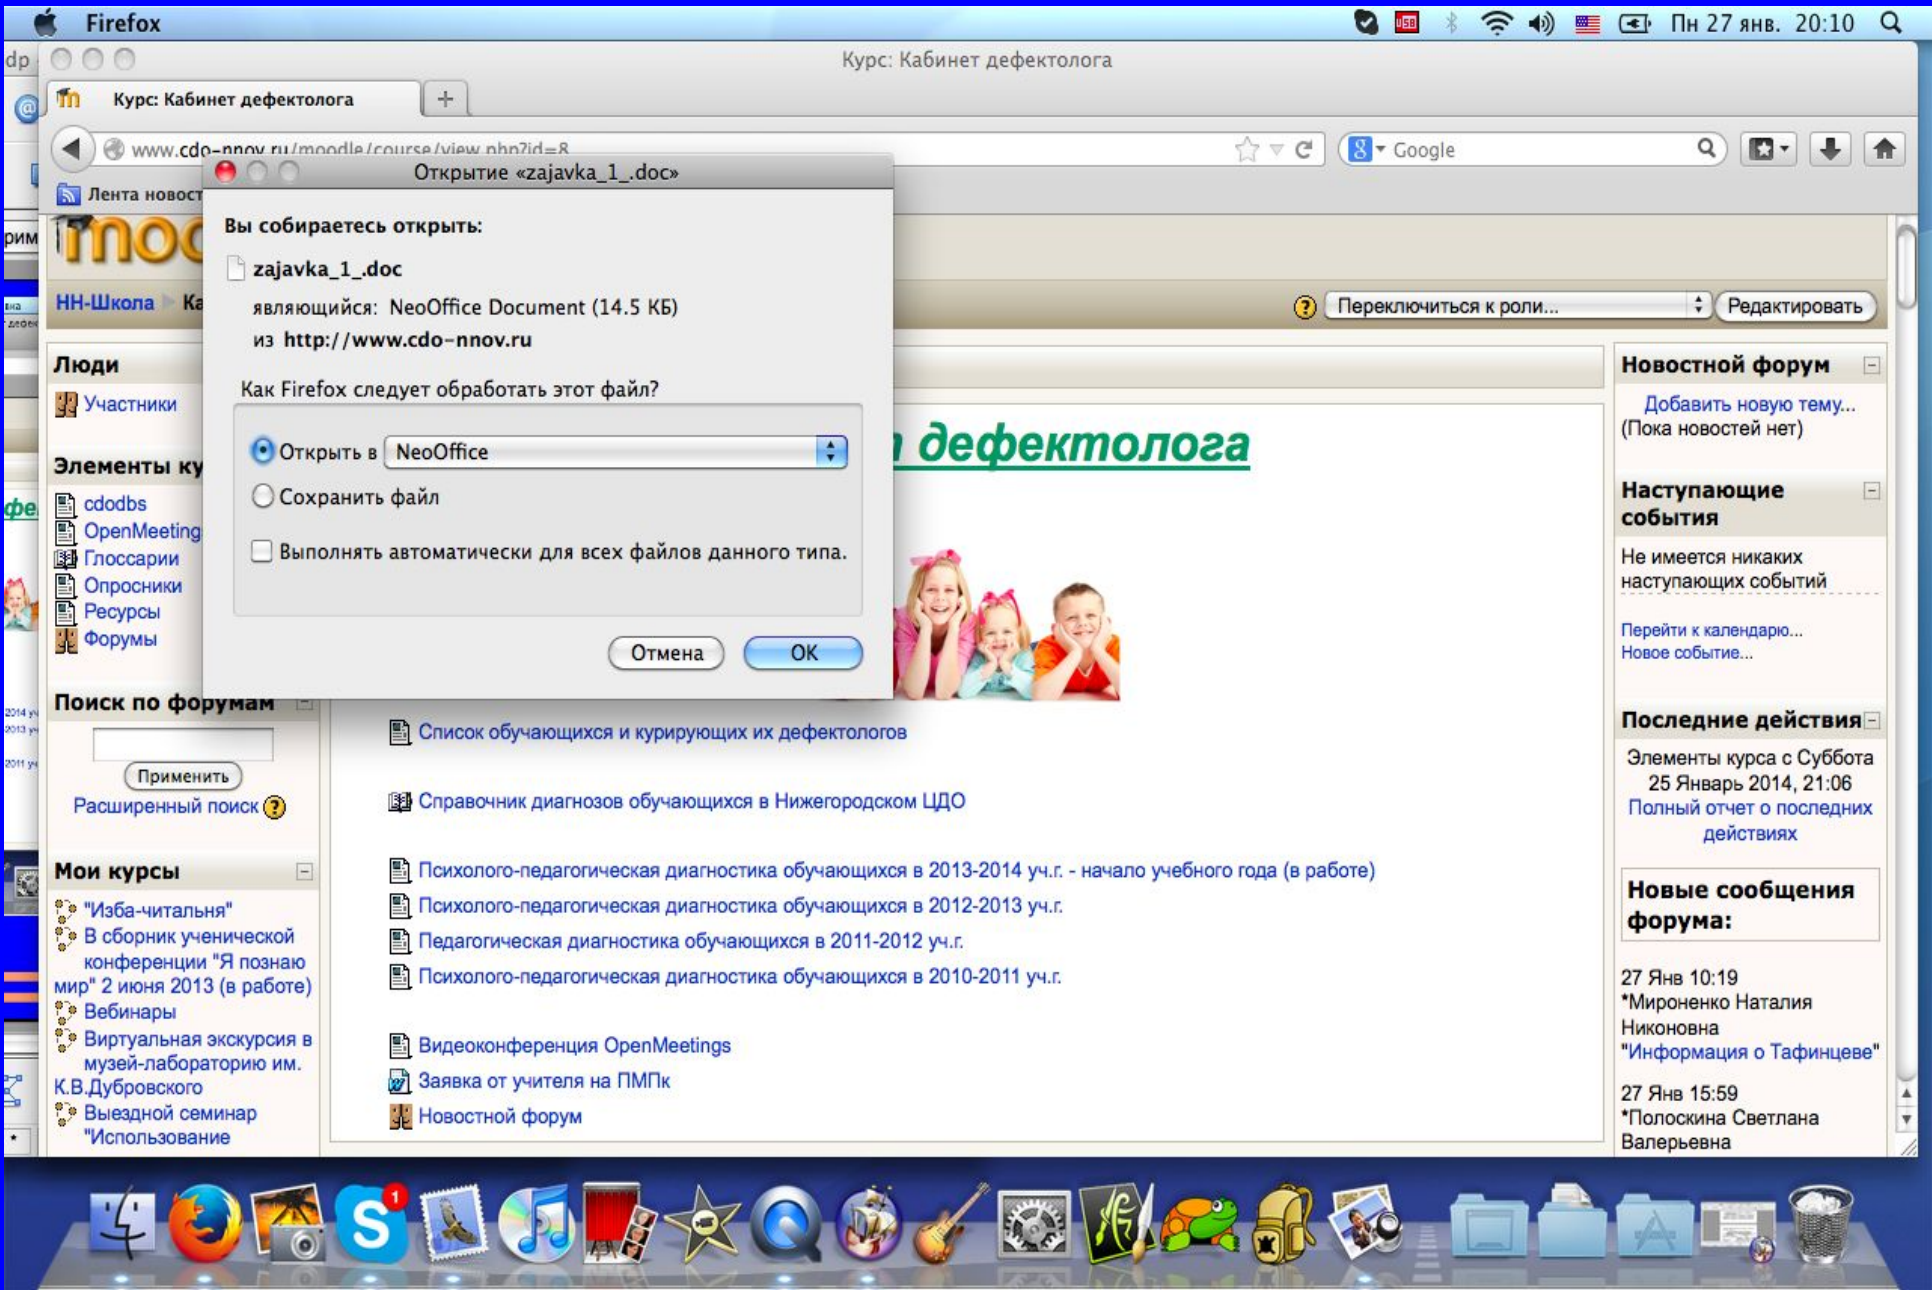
Firefox Пн 27 янв. 20:10

Курс: Кабинет дефектолога

Курс: Кабинет дефектолога

www.cdo-nnov.ru/moodle/course/view.php?id=8

Google

Лента новост

НН-Школа Ка

Переключиться к роли... Редактировать

Открытие «zajavka_1_.doc»

Вы собираетесь открыть:

zajavka_1_.doc

являющийся: NeoOffice Document (14.5 КБ)

из http://www.cdo-nnov.ru

Как Firefox следует обработать этот файл?

Открыть в NeoOffice

Сохранить файл

Выполнять автоматически для всех файлов данного типа.

Отмена OK

Люди

Участники

Элементы ку

cdodbs
OpenMeeting
Глоссарии
Опросники
Ресурсы
Форумы

Поиск по форумам

Применить

Расширенный поиск

Мои курсы

"Изба-читальня"
В сборник ученической конференции "Я познаю мир" 2 июня 2013 (в работе)
Вебинары
Виртуальная экскурсия в музей-лабораторию им. К.В.Дубровского
Выездной семинар "Использование

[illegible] дефектолога

Список обучающихся и курирующих их дефектологов

Справочник диагнозов обучающихся в Нижегородском ЦДО

Психолого-педагогическая диагностика обучающихся в 2013-2014 уч.г. - начало учебного года (в работе)
Психолого-педагогическая диагностика обучающихся в 2012-2013 уч.г.
Педагогическая диагностика обучающихся в 2011-2012 уч.г.
Психолого-педагогическая диагностика обучающихся в 2010-2011 уч.г.

Видеоконференция OpenMeetings
Заявка от учителя на ПМПк
Новостной форум

Новостной форум

Добавить новую тему...
(Пока новостей нет)

Наступающие события

Не имеется никаких наступающих событий

Перейти к календарю...
Новое событие...

Последние действия

Элементы курса с Суббота 25 Январь 2014, 21:06
Полный отчет о последних действиях

Новые сообщения форума:

27 Янв 10:19
*Мироненко Наталия Никоновна
"Информация о Тафинцеве"

27 Янв 15:59
*Полоскина Светлана Валерьевна